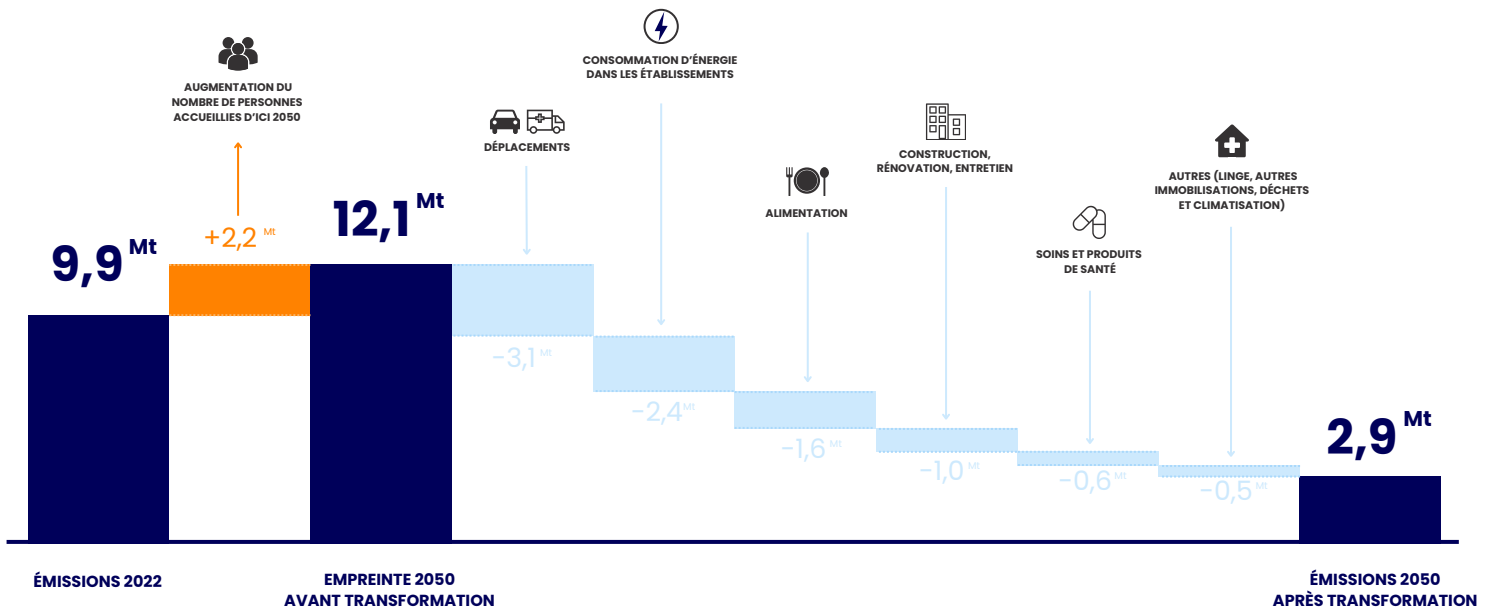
AUGMENTATION DU NOMBRE DE PERSONNES ACCUEILLIES D'ICI 2050

CONSOMMATION D'ÉNERGIE DANS LES ÉTABLISSEMENTS

DÉPLACEMENTS

CONSTRUCTION, RÉNOVATION, ENTRETIEN

ALIMENTATION

AUTRES (LINGE, AUTRES IMMOBILISATIONS, DÉCHETS ET CLIMATISATION)

SOINS ET PRODUITS DE SANTÉ

9,9 Mt

+2,2 Mt

12,1 Mt

-3,1 Mt

-2,4 Mt

-1,6 Mt

-1,0 Mt

-0,6 Mt

-0,5 Mt

2,9 Mt

ÉMISSIONS 2022

EMPREINTE 2050 AVANT TRANSFORMATION

ÉMISSIONS 2050 APRÈS TRANSFORMATION